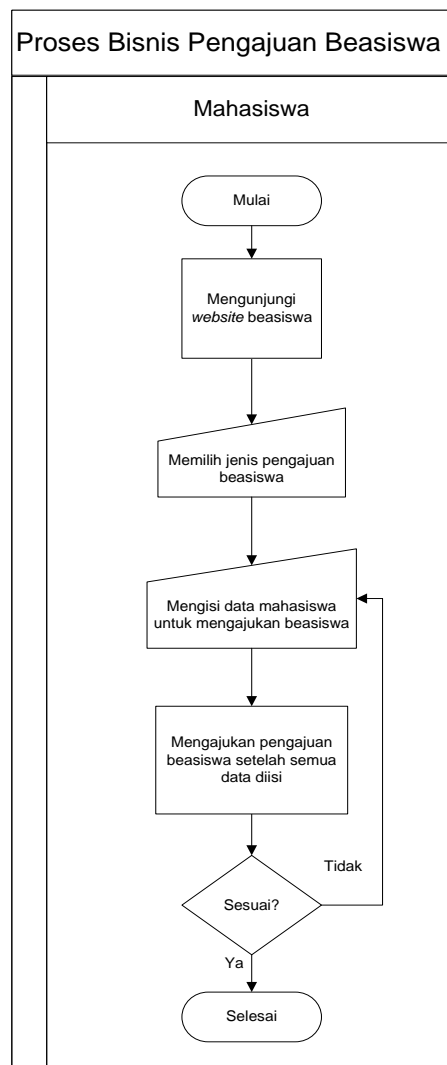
Proses Bisnis Pengajuan Beasiswa

Mahasiswa

Mulai

Mengunjungi *website* beasiswa

Memilih jenis pengajuan beasiswa

Mengisi data mahasiswa untuk mengajukan beasiswa

Mengajukan pengajuan beasiswa setelah semua data diisi

Sesuai?

Tidak

Ya

Selesai